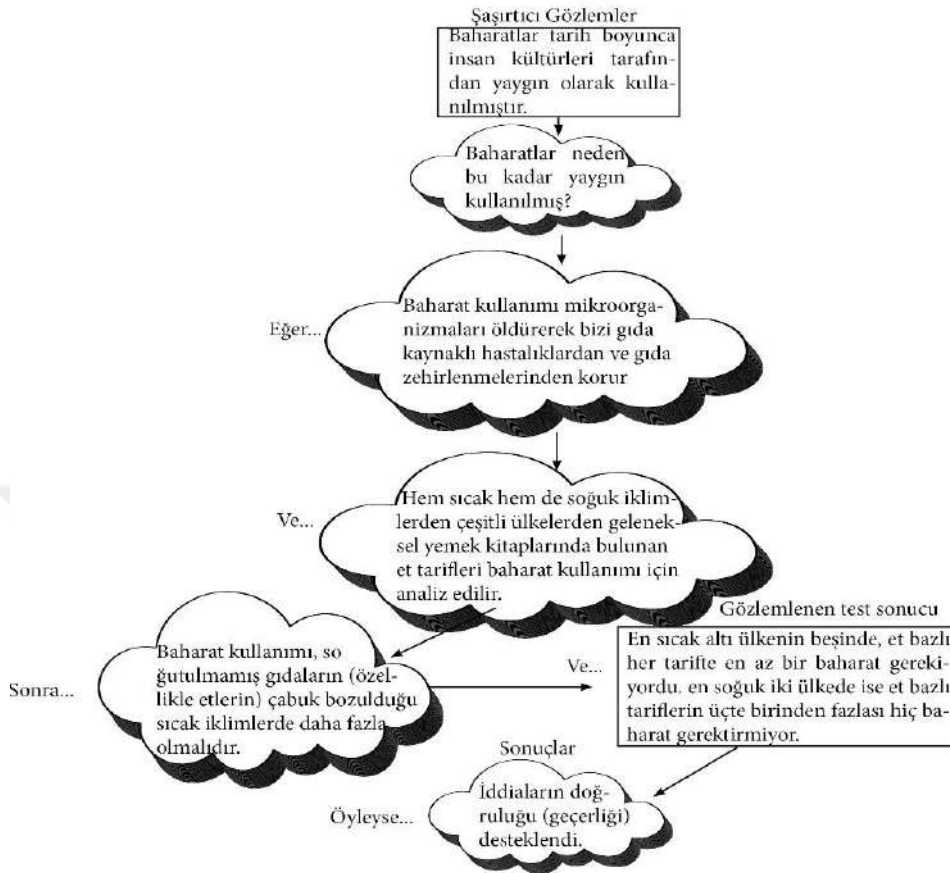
Şaşırtıcı Gözlemler

Baharatlar tarih boyunca insan kültürleri tarafından yaygın olarak kullanılmıştır.

Baharatlar neden bu kadar yaygın kullanılmış?

Eğer...

Baharat kullanımı mikroorganizmaları öldürerek bizi gıda kaynaklı hastalıklardan ve gıda zehirlenmelerinden korur

Ve...

Hem sıcak hem de soğuk iklimlerden çeşitli ülkelerden geleneksel yemek kitaplarında bulunan et tarifleri baharat kullanımı için analiz edilir.

Sonra...

Baharat kullanımı, so ğutulmamış gıdaların (özellikle etlerin) çabuk bozulduğu sıcak iklimlerde daha fazla olmalıdır.

Ve...

Gözlemlenen test sonucu

En sıcak altı ülkenin beşinde, et bazlı her tarifte en az bir baharat gerekiyordu. en soğuk iki ülkede ise et bazlı tariflerin üçte birinden fazlası hiç baharat gerektirmiyor.

Sonuçlar

Öyleyse...

İddiaların doğruluğu (geçerliği) desteklendi.